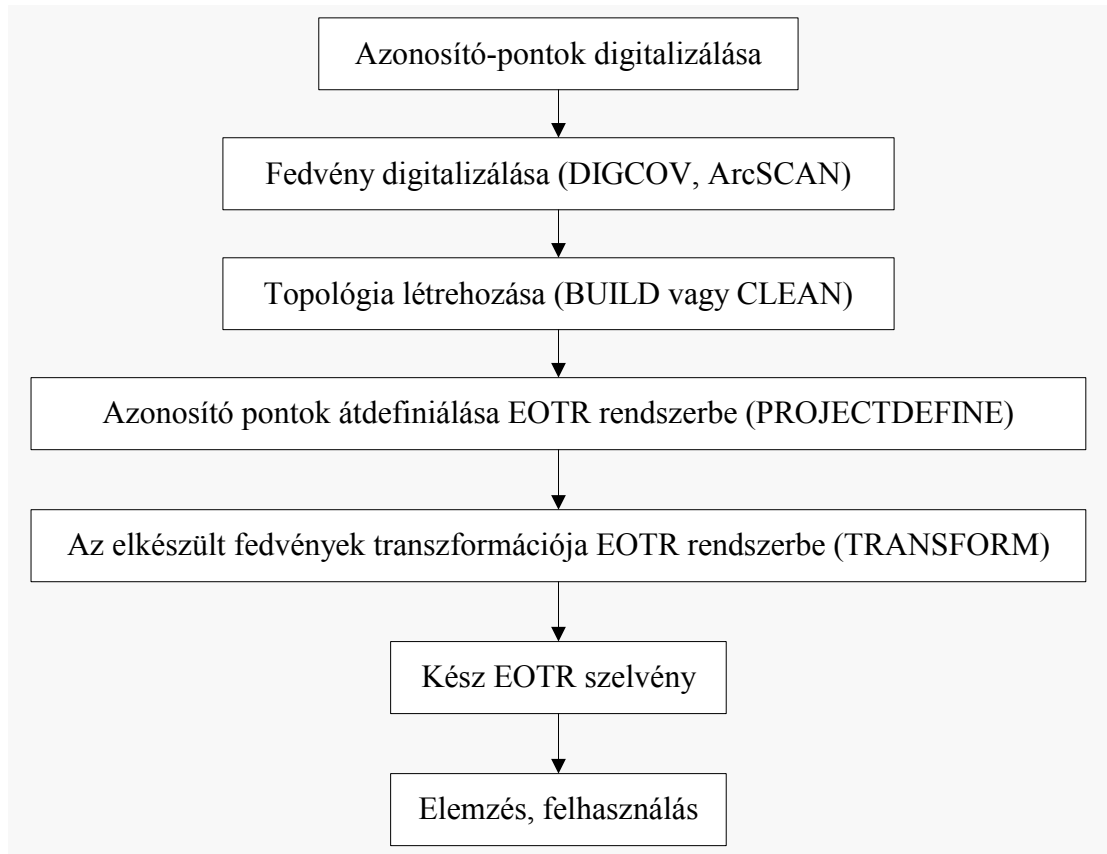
Azonosító-pontok digitalizálása

Fedvény digitalizálása (DIGCOV, ArcSCAN)

Topológia létrehozása (BUILD vagy CLEAN)

Azonosító pontok átdefiniálása EOTR rendszerbe (PROJECTDEFINE)

Az elkészült fedvények transzformációja EOTR rendszerbe (TRANSFORM)

Kész EOTR szelvény

Elemzés, felhasználás